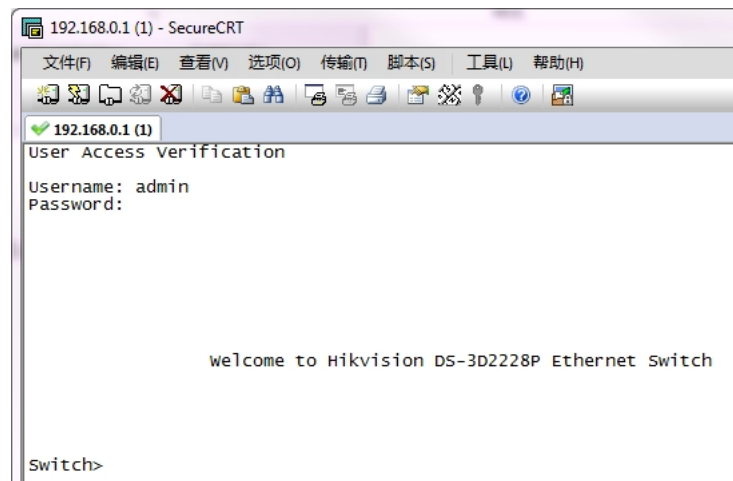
192.168.0.1 (1) - SecureCRT

文件(F) 编辑(E) 查看(V) 选项(O) 传输(T) 脚本(S) 工具(L) 帮助(H)

192.168.0.1 (1)

User Access Verification

Username: admin
Password:

Welcome to Hikvision DS-3D2228P Ethernet Switch

Switch>